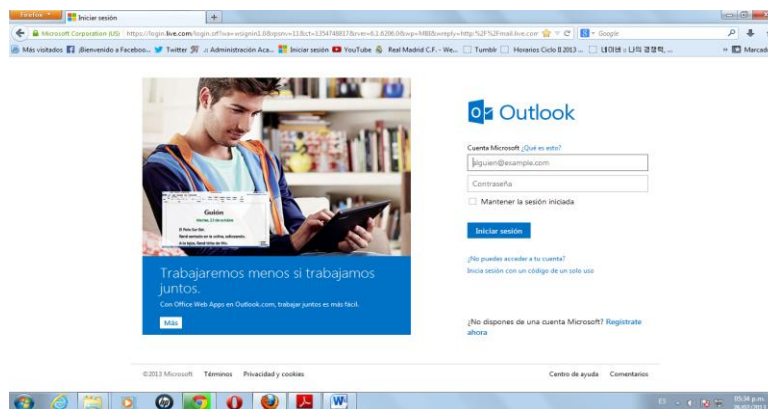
Firefox Iniciar sesión +

Microsoft Corporation (US) https://login.live.com/login.srf?wa=wsignin1.0&rpsnv=11&ct=1354748817&rver=6.1.6206.0&wp=MBI&wreply=http:%2F%2Fmail.live.com Google

Más visitados ¡Bienvenido a Faceboo... Twitter .: Administración Aca... Iniciar sesión YouTube Real Madrid C.F. - We... Tumblr Horarios Ciclo II 2013 ... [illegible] Marcad

Guión

Trabajaremos menos si trabajamos juntos.

Con Office Web Apps en Outlook.com, trabajar juntos es más fácil.

Más

Outlook

Cuenta Microsoft ¿Qué es esto?

alguien@example.com

Contraseña

Mantener la sesión iniciada

Iniciar sesión

¿No puedes acceder a tu cuenta?

Inicia sesión con un código de un solo uso

¿No dispones de una cuenta Microsoft? Regístrate ahora

©2013 Microsoft Términos Privacidad y cookies

Centro de ayuda Comentarios

05:34 p.m.